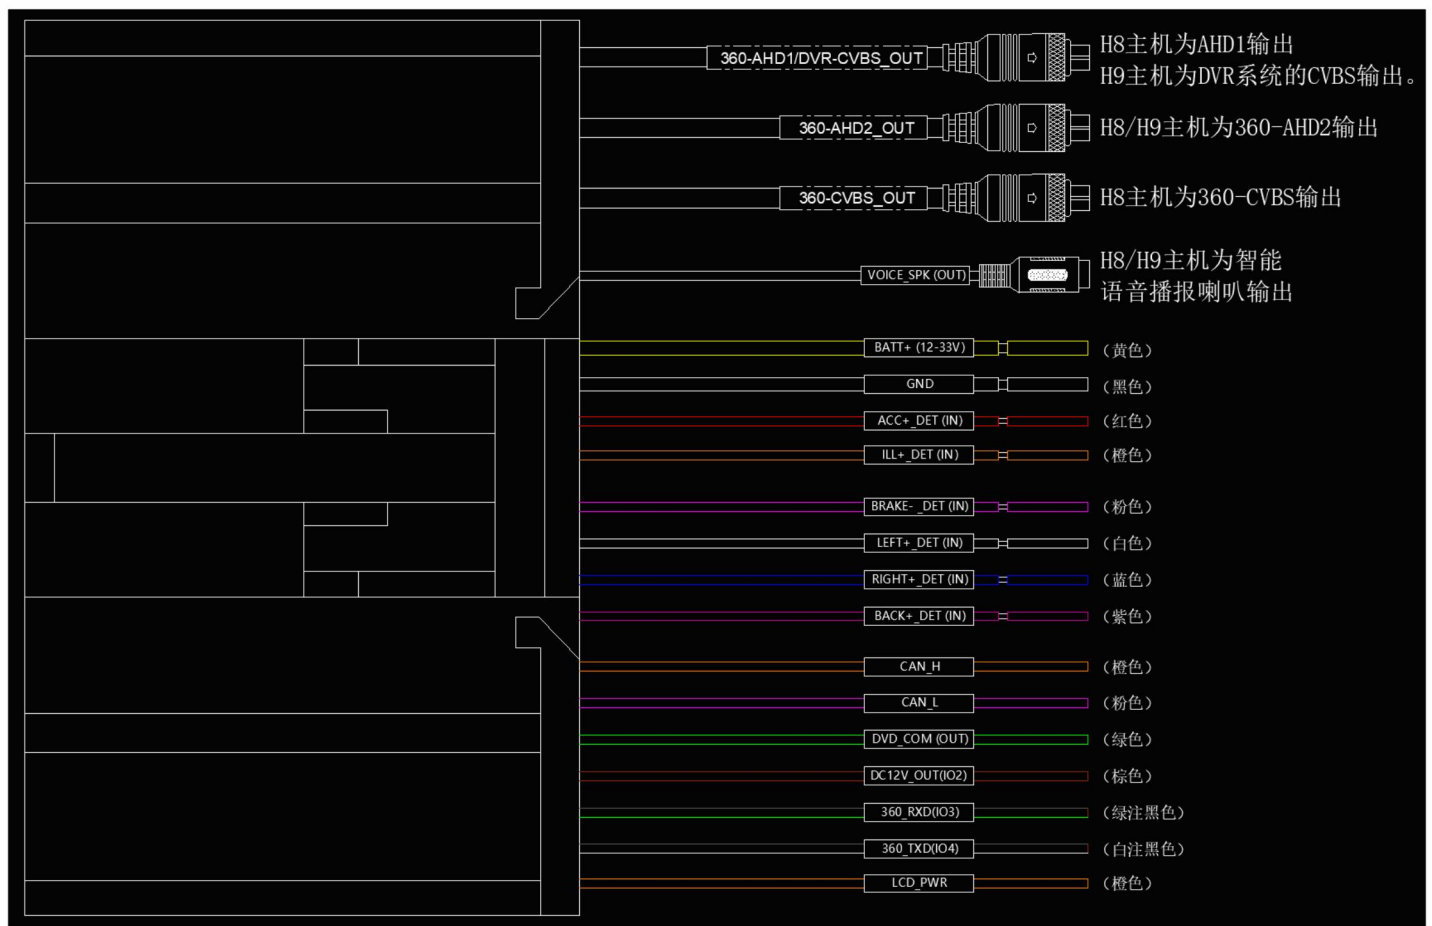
360-AHD1/DVR-CVBS_OUT
H8主机为AHD1输出
H9主机为DVR系统的CVBS输出。

360-AHD2_OUT
H8/H9主机为360-AHD2输出

360-CVBS_OUT
H8主机为360-CVBS输出

VOICE_SPK (OUT)
H8/H9主机为智能语音播报喇叭输出

BATT+ (12-33V) （黄色）
GND （黑色）
ACC+_DET (IN) （红色）
ILL+_DET (IN) （橙色）
BRAKE-_DET (IN) （粉色）
LEFT+_DET (IN) （白色）
RIGHT+_DET (IN) （蓝色）
BACK+_DET (IN) （紫色）
CAN_H （橙色）
CAN_L （粉色）
DVD_COM (OUT) （绿色）
DC12V_OUT(IO2) （棕色）
360_RXD(IO3) （绿注黑色）
360_TXD(IO4) （白注黑色）
LCD_PWR （橙色）